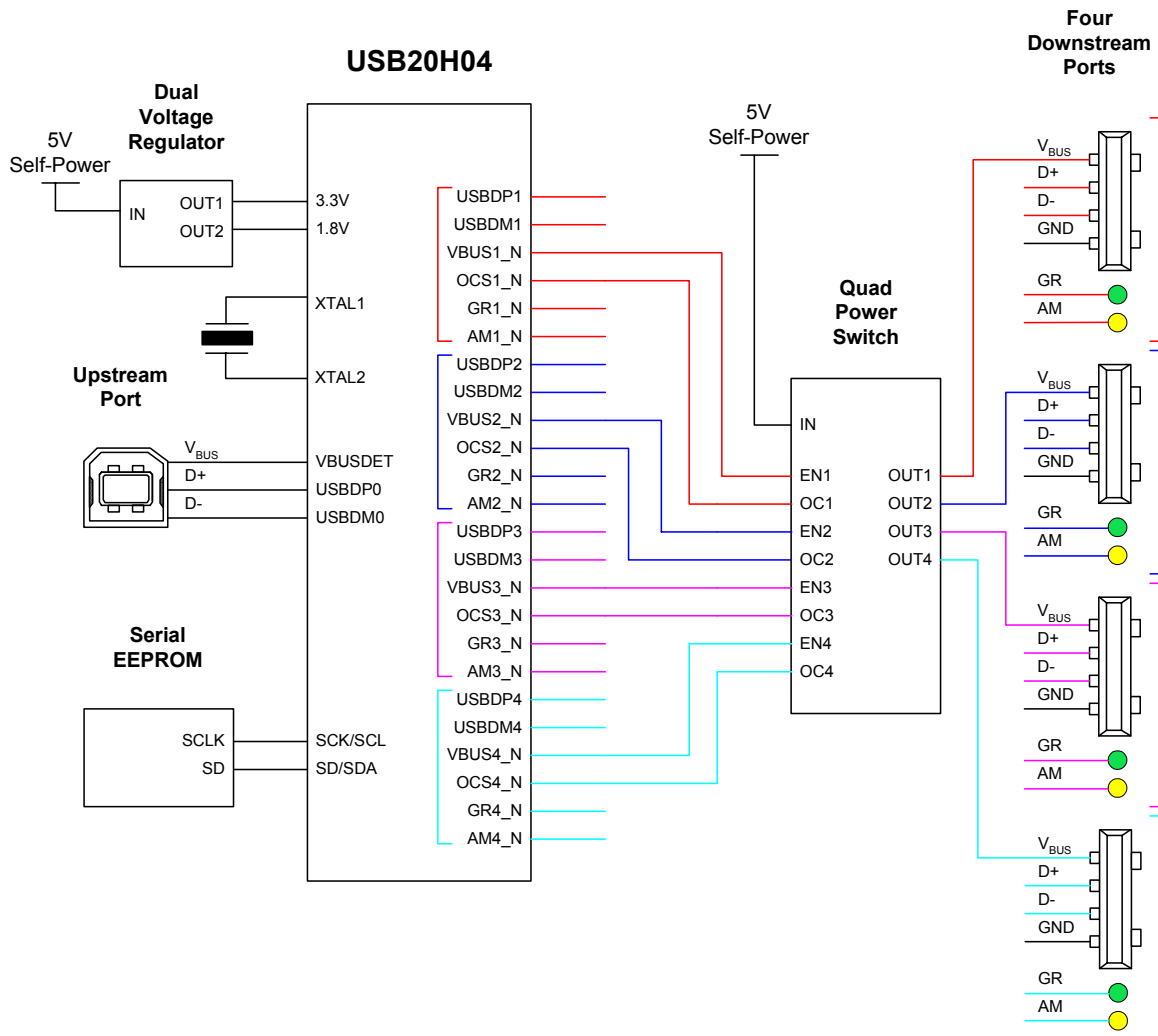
Four Downstream Ports

USB20H04

Dual Voltage Regulator

5V Self-Power

IN
OUT1
OUT2

3.3V
1.8V

XTAL1
XTAL2

Upstream Port

$V_{BUS}$
D+
D-

VBUSDET
USBDP0
USBDM0

Serial EEPROM

SCLK
SD

SCK/SCL
SD/SDA

USBDP1
USBDM1
VBUS1_N
OCS1_N
GR1_N
AM1_N
USBDP2
USBDM2
VBUS2_N
OCS2_N
GR2_N
AM2_N
USBDP3
USBDM3
VBUS3_N
OCS3_N
GR3_N
AM3_N
USBDP4
USBDM4
VBUS4_N
OCS4_N
GR4_N
AM4_N

5V Self-Power

Quad Power Switch

IN
EN1
OC1
EN2
OC2
EN3
OC3
EN4
OC4

OUT1
OUT2
OUT3
OUT4

$V_{BUS}$
D+
D-
GND
GR
AM

$V_{BUS}$
D+
D-
GND
GR
AM

$V_{BUS}$
D+
D-
GND
GR
AM

$V_{BUS}$
D+
D-
GND
GR
AM